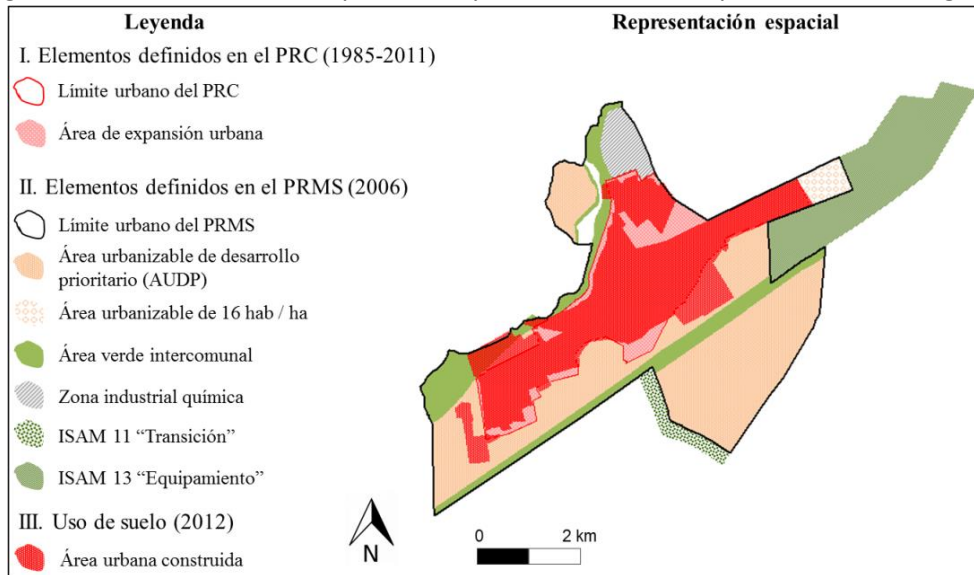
Leyenda

Representación espacial

I. Elementos definidos en el PRC (1985-2011)

Límite urbano del PRC

Área de expansión urbana

II. Elementos definidos en el PRMS (2006)

Límite urbano del PRMS

Área urbanizable de desarrollo prioritario (AUDP)

Área urbanizable de 16 hab / ha

Área verde intercomunal

Zona industrial química

ISAM 11 "Transición"

ISAM 13 "Equipamiento"

III. Uso de suelo (2012)

Área urbana construida

N

0 2 km